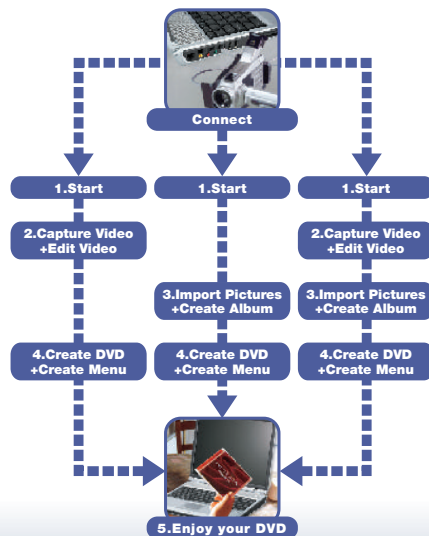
Connect

1.Start

2.Capture Video
+Edit Video

4.Create DVD
+Create Menu

1.Start

3.Import Pictures
+Create Album

4.Create DVD
+Create Menu

1.Start

2.Capture Video
+Edit Video

3.Import Pictures
+Create Album

4.Create DVD
+Create Menu

5.Enjoy your DVD